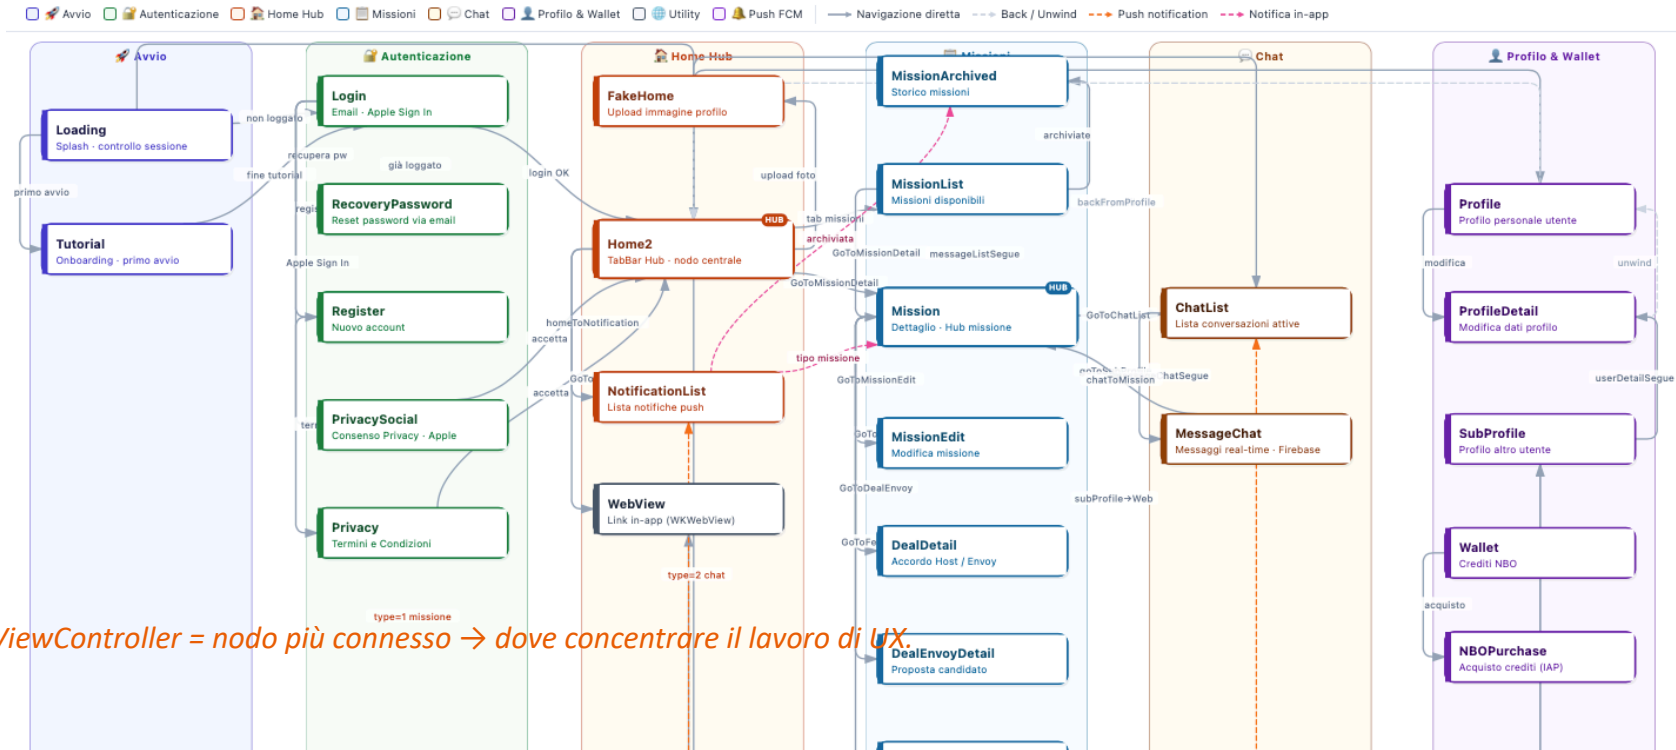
Avvio Autenticazione Home Hub Missioni Chat Profilo & Wallet Utility Push FCM Navigazione diretta Back / Unwind Push notification Notifica in-app

Avvio

Loading
Splash · controllo sessione

Tutorial
Onboarding · primo avvio

primo avvio

non loggato

fine tutorial

Autenticazione

Login
Email · Apple Sign In

recupera pw

già loggato

RecoveryPassword
Reset password via email

Apple Sign In

Register
Nuovo account

PrivacySocial
Consenso Privacy · Apple

Privacy
Termini e Condizioni

Home Hub

FakeHome
Upload immagine profilo

login OK

upload foto

HUB

Home2
TabBar Hub · nodo centrale

homeToNotification

accetta

accetta

NotificationList
Lista notifiche push

WebView
Link in-app (WKWebView)

type=2 chat

type=1 missione

Missioni

MissionArchived
Storico missioni

archiviate

MissionList
Missioni disponibili

tab missioni

archiviata

GoToMissionDetail

messageListSegue

GoToMissionDetail

HUB

Mission
Dettaglio · Hub missione

tipo missione

GoToMissionEdit

MissionEdit
Modifica missione

GoToDealEnvoy

DealDetail
Accordo Host / Envoy

DealEnvoyDetail
Proposta candidato

backFromProfile

Chat

ChatList
Lista conversazioni attive

GoToChatList

chatToMission

hatSegue

MessageChat
Messaggi real-time · Firebase

subProfile→Web

Profilo & Wallet

Profile
Profilo personale utente

modifica

unwind

ProfileDetail
Modifica dati profilo

userDetailSegue

SubProfile
Profilo altro utente

Wallet
Crediti NBO

acquisto

NBOPurchase
Acquisto crediti (IAP)

iewController = nodo più connesso → dove concentrare il lavoro di UX.